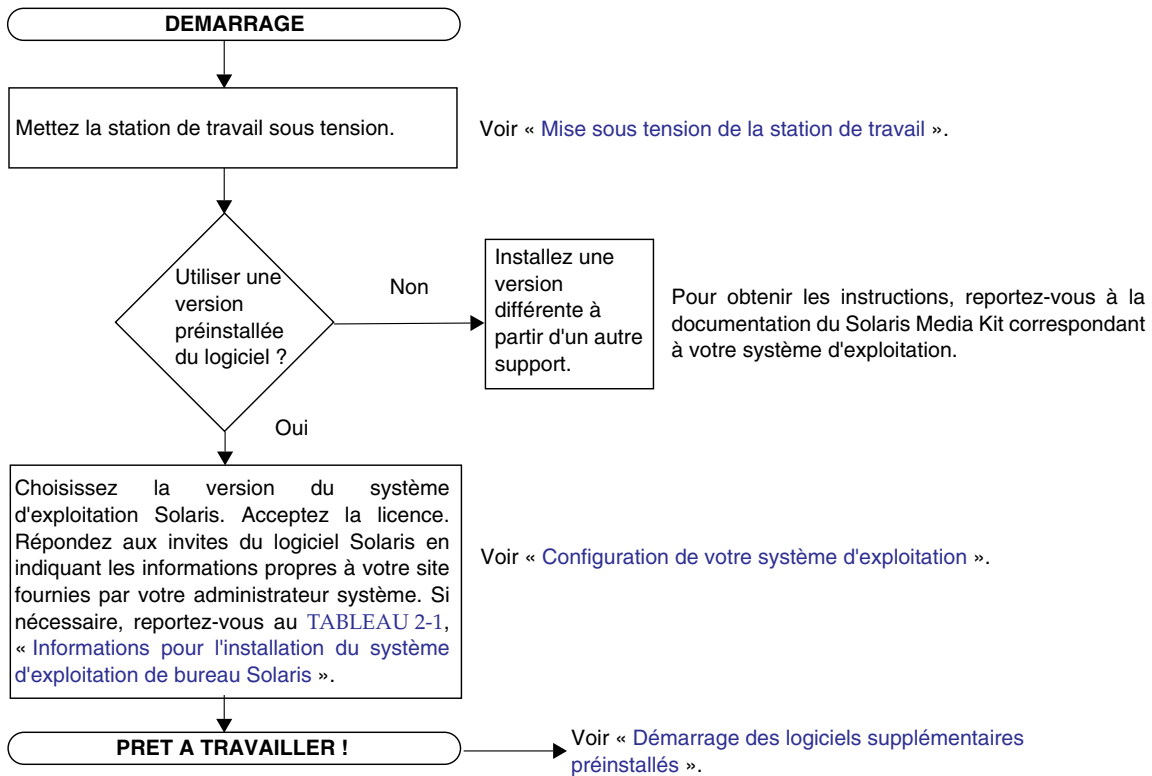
DEMARRAGE

Mettez la station de travail sous tension.

Voir « Mise sous tension de la station de travail ».

Utiliser une version préinstallée du logiciel ?

Non

Installez une version différente à partir d'un autre support.

Pour obtenir les instructions, reportez-vous à la documentation du Solaris Media Kit correspondant à votre système d'exploitation.

Oui

Choisissez la version du système d'exploitation Solaris. Acceptez la licence. Répondez aux invites du logiciel Solaris en indiquant les informations propres à votre site fournies par votre administrateur système. Si nécessaire, reportez-vous au TABLEAU 2-1, « Informations pour l'installation du système d'exploitation de bureau Solaris ».

Voir « Configuration de votre système d'exploitation ».

PRET A TRAVAILLER !

Voir « Démarrage des logiciels supplémentaires préinstallés ».